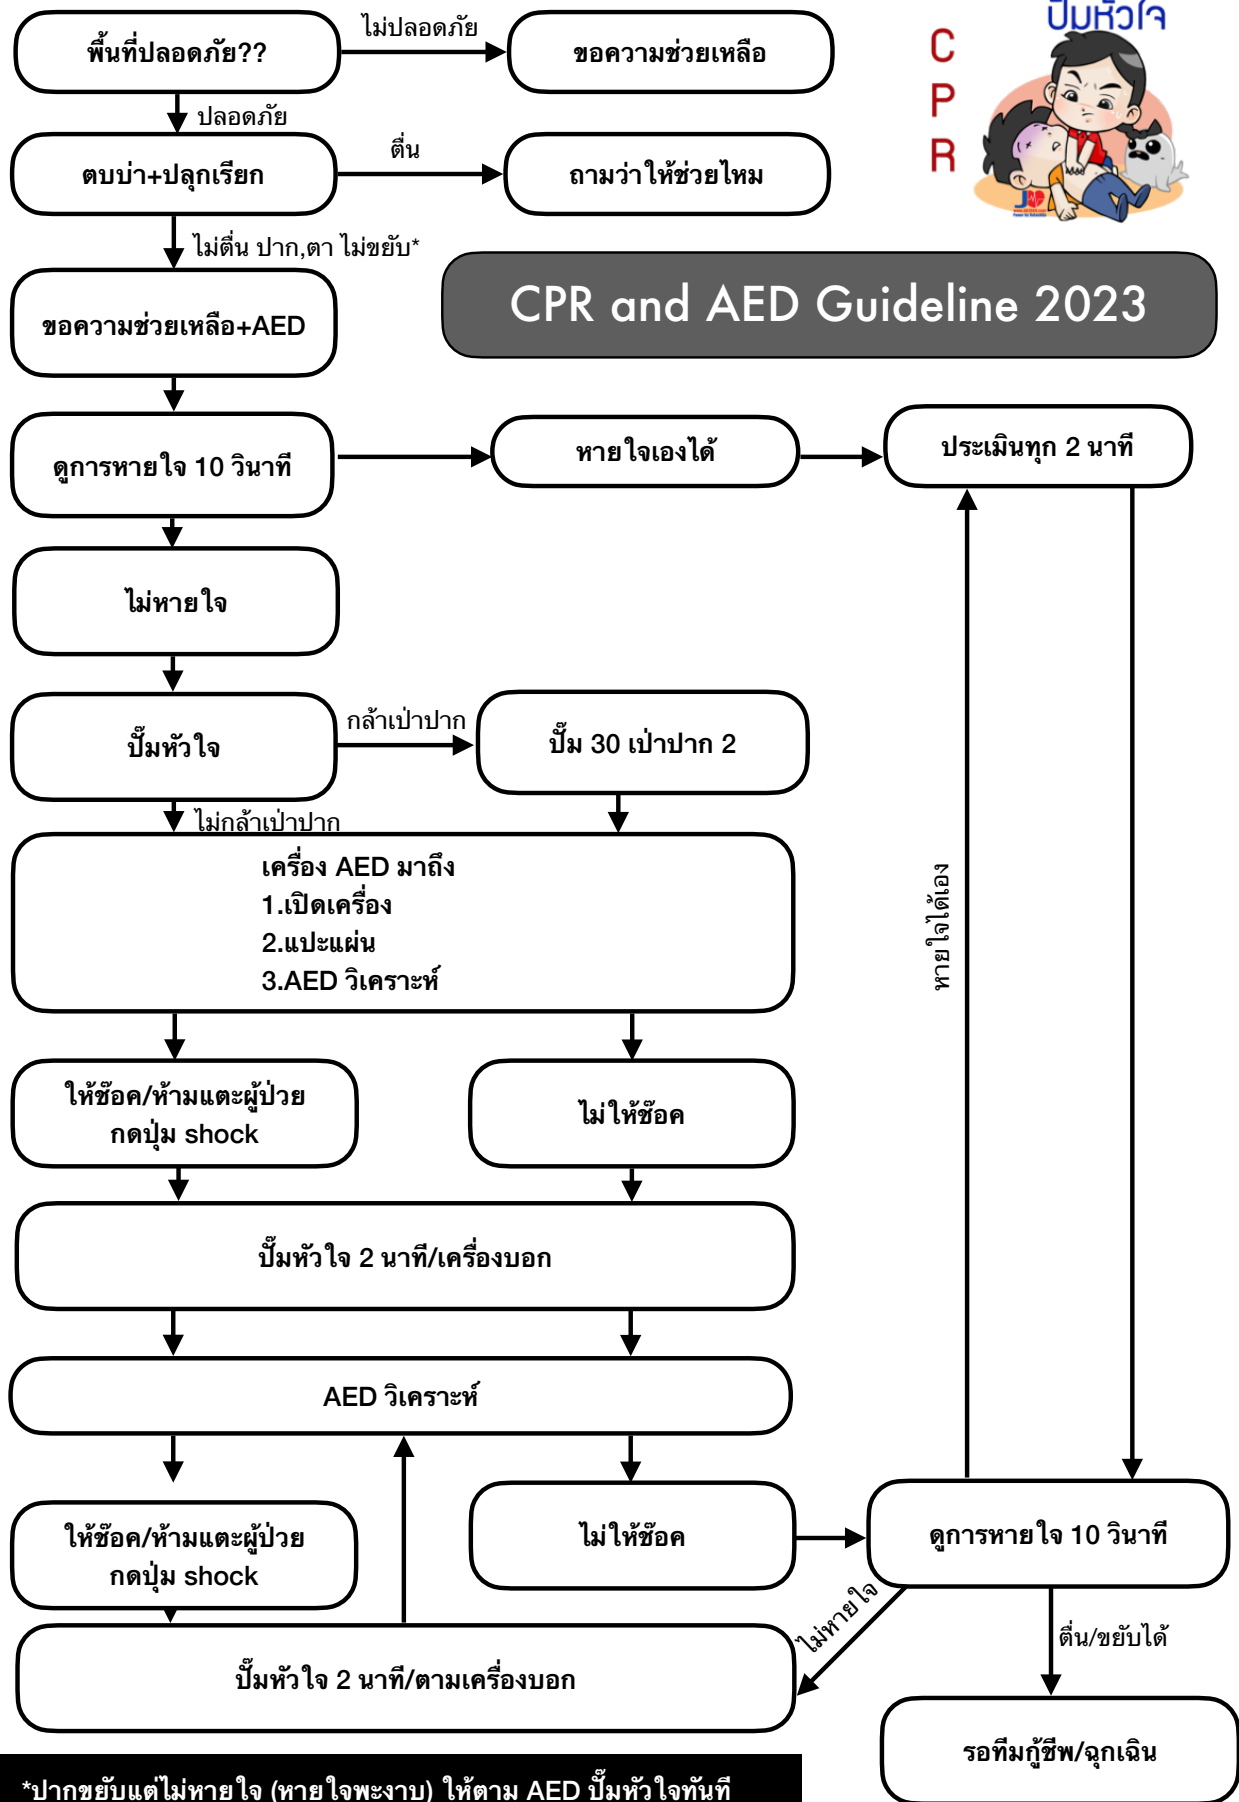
พื้นที่ปลอดภัย??
ไม่ปลอดภัย
ขอความช่วยเหลือ

ปั๊มหัวใจ
C
P
R

ปลอดภัย
ตบบ่า+ปลุกเรียก
ตื่น
ถามว่าให้ช่วยไหม

ไม่ตื่น ปาก,ตา ไม่ขยับ*
ขอความช่วยเหลือ+AED

CPR and AED Guideline 2023

ดูการหายใจ 10 วินาที
หายใจเองได้
ประเมินทุก 2 นาที

ไม่หายใจ

ปั๊มหัวใจ
กล้าเป่าปาก
ปั๊ม 30 เป่าปาก 2
ไม่กล้าเป่าปาก

เครื่อง AED มาถึง
1.เปิดเครื่อง
2.แปะแผ่น
3.AED วิเคราะห์

หายใจได้เอง

ให้ช๊อค/ห้ามแตะผู้ป่วย
กดปุ่ม shock
ไม่ให้ช๊อค

ปั๊มหัวใจ 2 นาที/เครื่องบอก

AED วิเคราะห์

ให้ช๊อค/ห้ามแตะผู้ป่วย
กดปุ่ม shock
ไม่ให้ช๊อค
ดูการหายใจ 10 วินาที
ไม่หายใจ
ตื่น/ขยับได้

ปั๊มหัวใจ 2 นาที/ตามเครื่องบอก
รอทีมกู้ชีพ/ฉุกเฉิน

*ปากขยับแต่ไม่หายใจ (หายใจพะงาบ) ให้ตาม AED ปั๊มหัวใจทันที